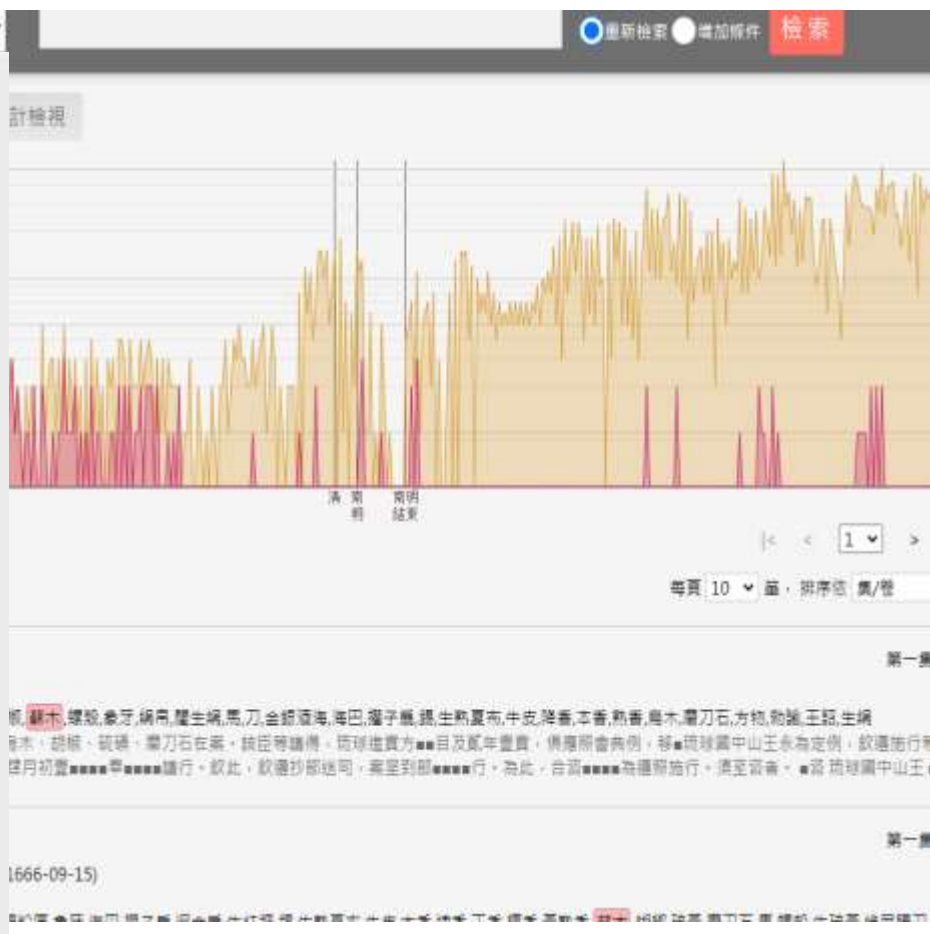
重新檢索 增加條件 檢索

計檢視

清 南明 南明結束

|< < 1 >

每頁 10 筆，排序依 冊/卷

第一冊

紙,蘇木,螺殼,象牙,絹周,蟹生綢,馬,刀,金銀酒海,海巴,擢子觚,摺,生熟夏布,牛皮,降香,木香,熟香,烏木,磨刀石,方物,勅諭,王冠,生綢

蘇木、胡椒、硫磺、磨刀石在案，該臣等議得，琉球進貢方■■目及貳年壹貢，俱應照會典例，移■琉球國中山王永為定例，欽遵施行

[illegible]月初壹■■■■奉■■■■旨行，欽此，欽遵抄部送司，案呈到部■■■■行，為此，合咨■■■■為遵照施行，須至咨者，■咨 琉球國中山王

第一冊

1666-09-15)

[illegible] 蘇木 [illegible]